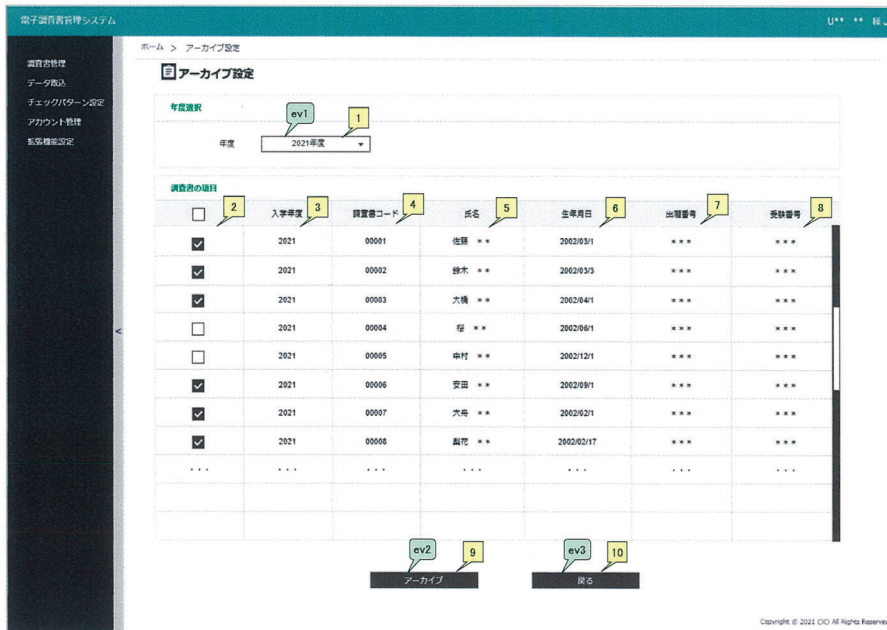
電子調査書管理システム

U** ** 様

調査書管理
データ取込
チェックパターン設定
アカウント管理
拡張機能設定

<

ホーム > アーカイブ設定

アーカイブ設定

年度選択

ev1

1

年度 2021年度

調査書の項目

| 2 | 入学年度 3 | 調査書コード 4 | 氏名 5 | 生年月日 6 | 出願番号 7 | 受験番号 8 |
|---|---|---|---|---|---|---|
| ☑ | 2021 | 00001 | 佐藤 ＊＊ | 2002/03/1 | ＊＊＊ | ＊＊＊ |
| ☑ | 2021 | 00002 | 鈴木 ＊＊ | 2002/03/3 | ＊＊＊ | ＊＊＊ |
| ☑ | 2021 | 00003 | 大橋 ＊＊ | 2002/04/1 | ＊＊＊ | ＊＊＊ |
| ☐ | 2021 | 00004 | 桜 ＊＊ | 2002/06/1 | ＊＊＊ | ＊＊＊ |
| ☐ | 2021 | 00005 | 中村 ＊＊ | 2002/12/1 | ＊＊＊ | ＊＊＊ |
| ☑ | 2021 | 00006 | 安田 ＊＊ | 2002/09/1 | ＊＊＊ | ＊＊＊ |
| ☑ | 2021 | 00007 | 大舟 ＊＊ | 2002/02/1 | ＊＊＊ | ＊＊＊ |
| ☑ | 2021 | 00008 | 梨花 ＊＊ | 2002/02/17 | ＊＊＊ | ＊＊＊ |
| ・・・ | ・・・ | ・・・ | ・・・ | ・・・ | ・・・ | ・・・ |

ev2

9

アーカイブ

ev3

10

戻る

Copyright © 2021 〇〇 All Rights Reserved